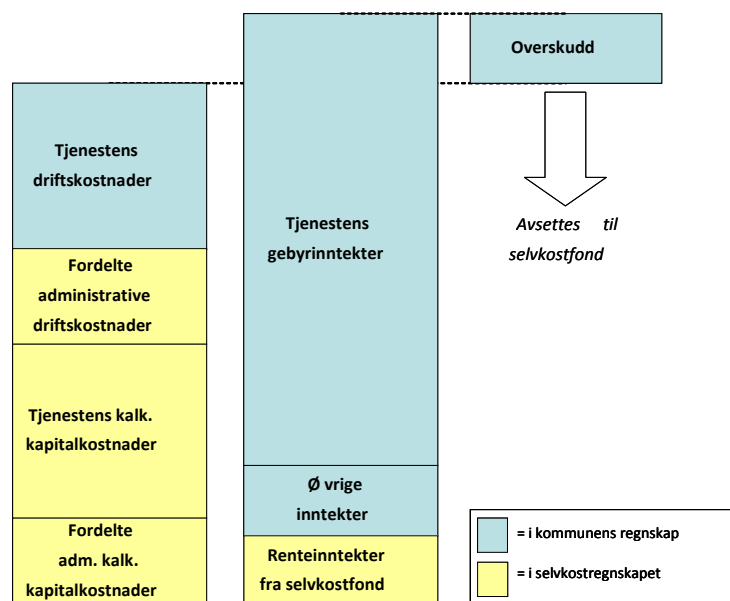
Tjenestens driftskostnader

Fordelte administrative driftskostnader

Tjenestens kalk. kapitalkostnader

Fordelte adm. kalk. kapitalkostnader

Tjenestens gebyrinntekter

Ø vrige inntekter

Renteinntekter fra selvkostfond

Overskudd

Avsettes til selvkostfond

= i kommunens regnskap

= i selvkostregnskapet